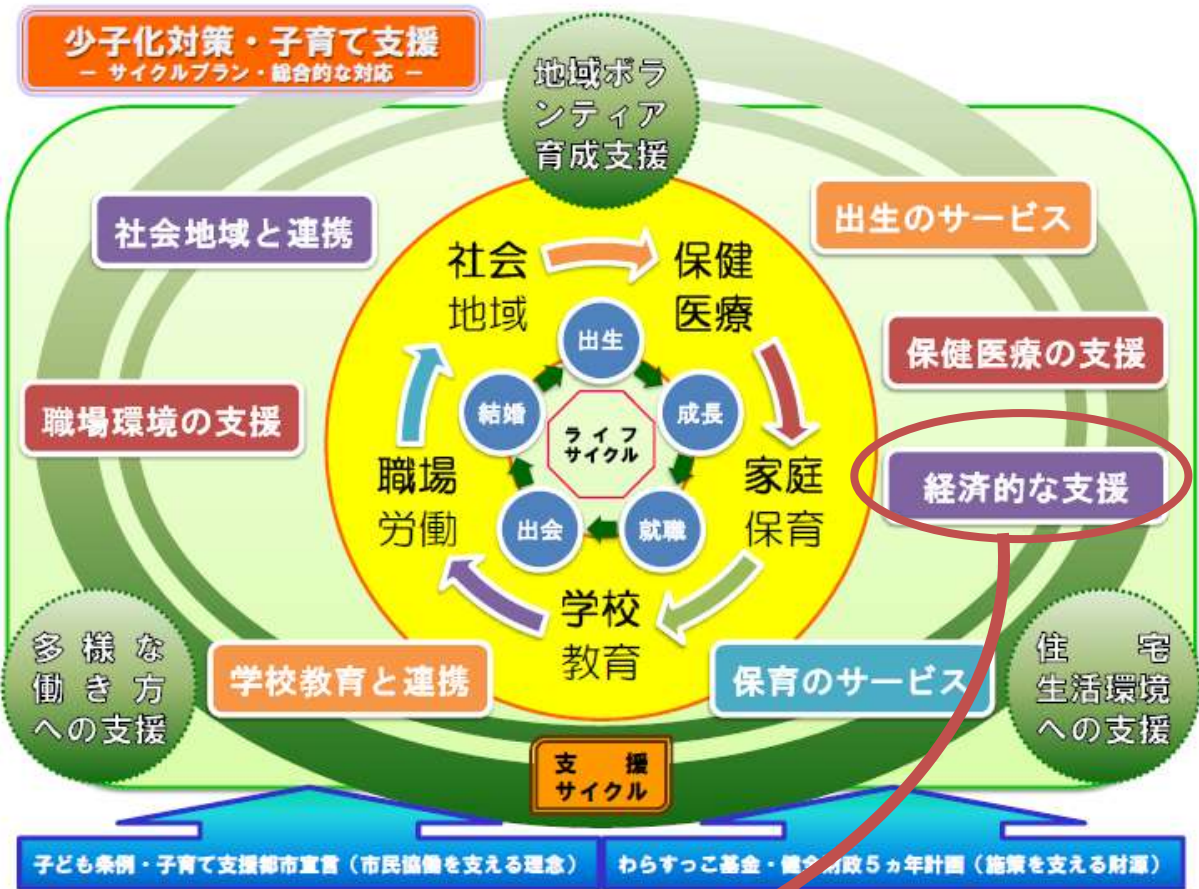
少子化対策・子育て支援
― サイクルプラン・総合的な対応 ―

地域ボランティア育成支援

社会地域と連携

出生のサービス

保健医療の支援

職場環境の支援

経済的な支援

社会地域

保健医療

家庭保育

学校教育

職場労働

出生

成長

就職

出会

結婚

ライフサイクル

多様な働き方への支援

学校教育と連携

保育のサービス

住宅生活環境への支援

支援サイクル

子ども条例・子育て支援都市宣言（市民協働を支える理念）

わらすっこ基金・健全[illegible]政５ヵ年計画（施策を支える財源）